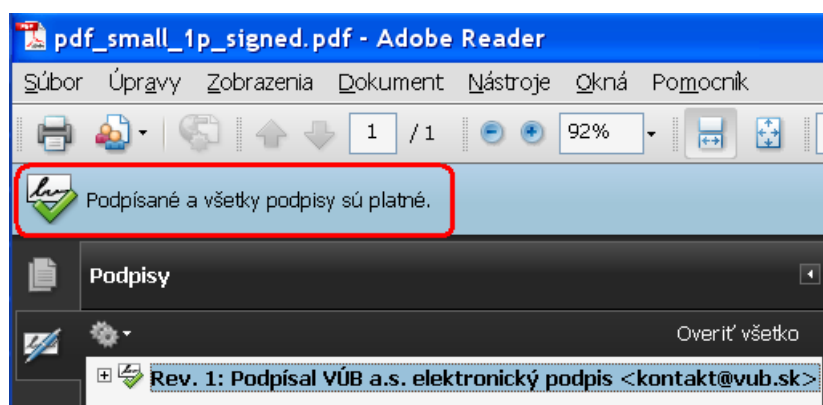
pdf_small_1p_signed.pdf - Adobe Reader

Súbor Úpravy Zobrazenia Dokument Nástroje Okná Pomocník

1 / 1 92%

Podpísané a všetky podpisy sú platné.

Podpisy

Overiť všetko

Rev. 1: Podpísal VÚB a.s. elektronický podpis <kontakt@vub.sk>